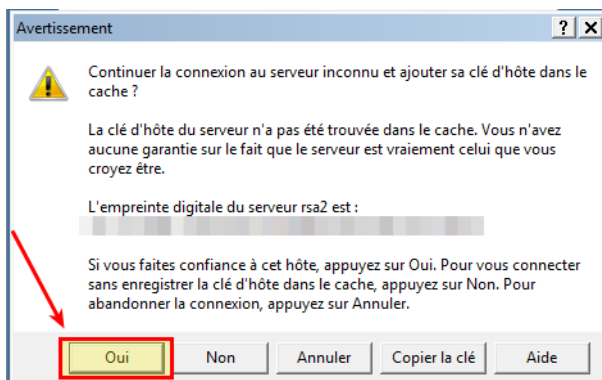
Avertissement

?

X

Continuer la connexion au serveur inconnu et ajouter sa clé d'hôte dans le cache ?

La clé d'hôte du serveur n'a pas été trouvée dans le cache. Vous n'avez aucune garantie sur le fait que le serveur est vraiement celui que vous croyez être.

L'empreinte digitale du serveur rsa2 est :
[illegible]

Si vous faites confiance à cet hôte, appuyez sur Oui. Pour vous connecter sans enregistrer la clé d'hôte dans le cache, appuyez sur Non. Pour abandonner la connexion, appuyez sur Annuler.

Oui

Non

Annuler

Copier la clé

Aide